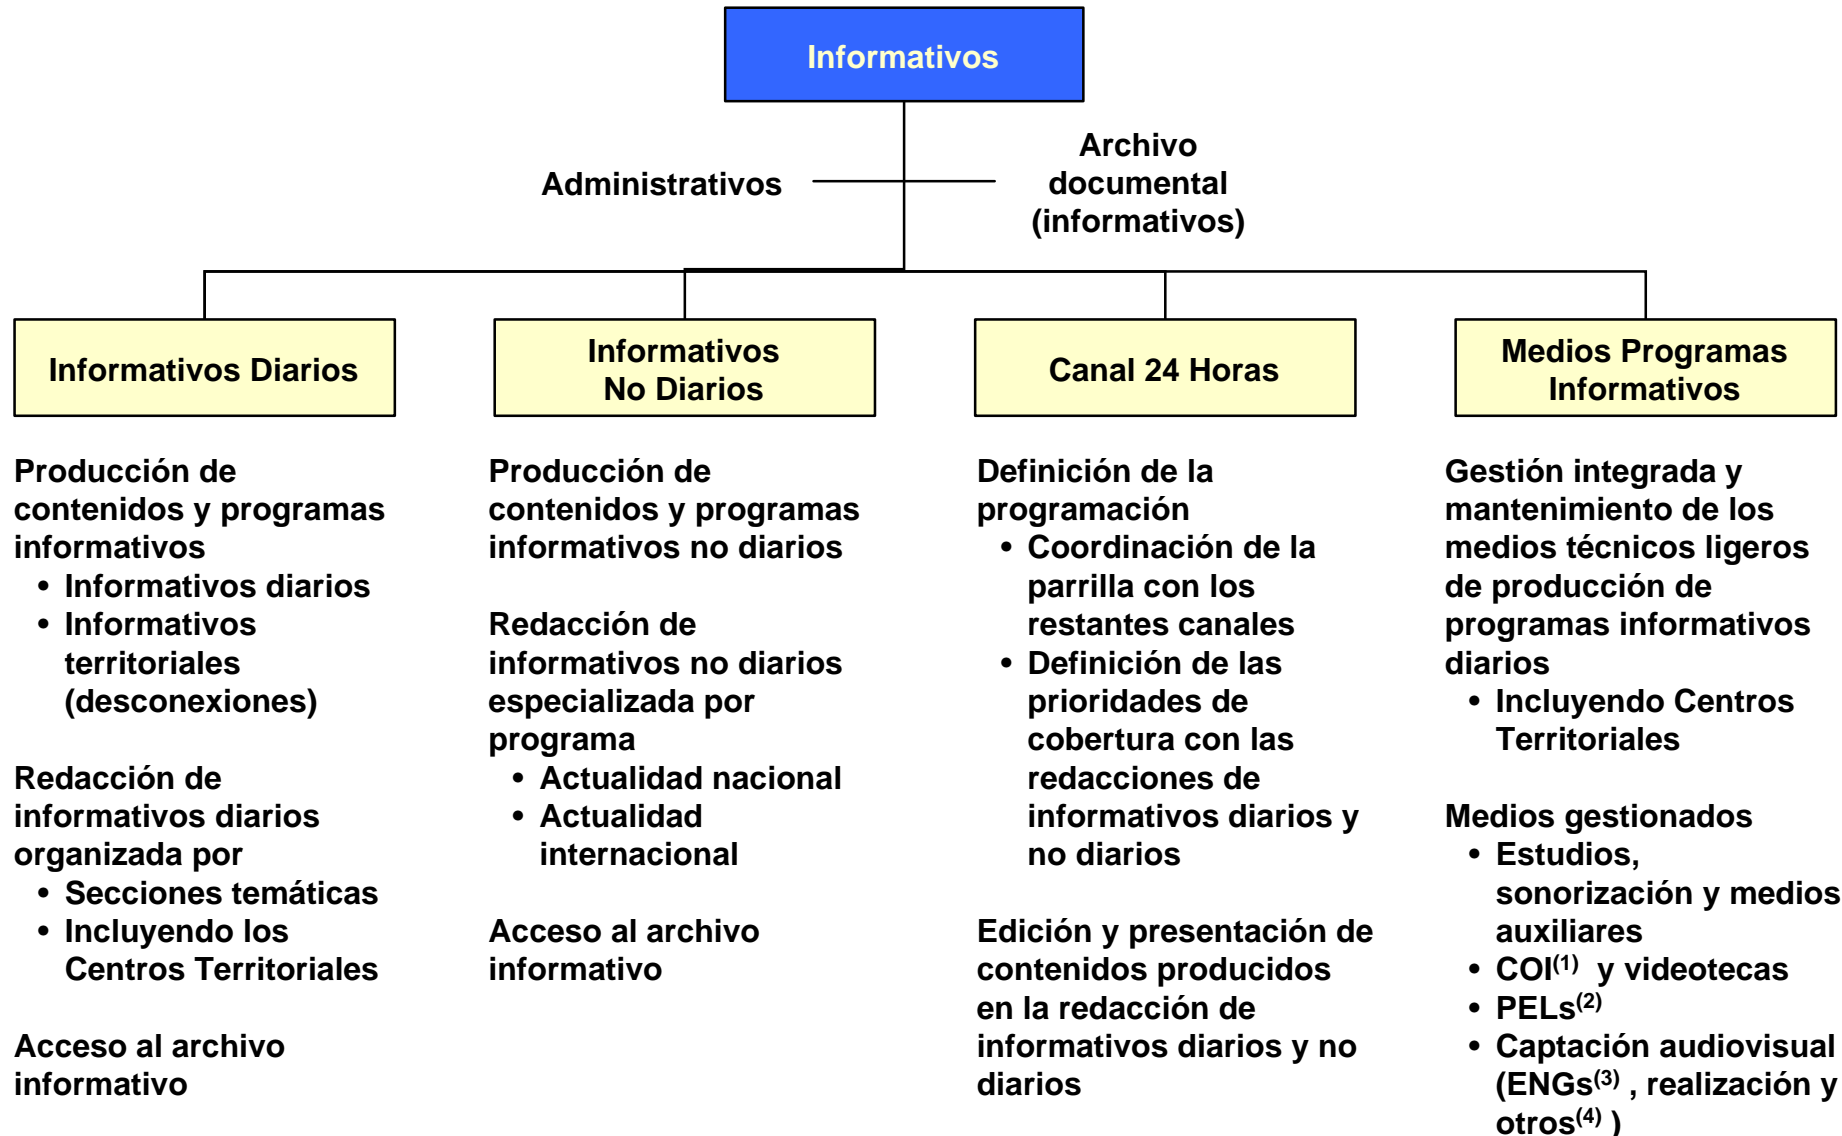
Informativos

Administrativos

Archivo documental (informativos)

Informativos Diarios

Informativos No Diarios

Canal 24 Horas

Medios Programas Informativos

Producción de contenidos y programas informativos
• Informativos diarios
• Informativos territoriales (desconexiones)

Redacción de informativos diarios organizada por
• Secciones temáticas
• Incluyendo los Centros Territoriales

Acceso al archivo informativo

Producción de contenidos y programas informativos no diarios

Redacción de informativos no diarios especializada por programa
• Actualidad nacional
• Actualidad internacional

Acceso al archivo informativo

Definición de la programación
• Coordinación de la parrilla con los restantes canales
• Definición de las prioridades de cobertura con las redacciones de informativos diarios y no diarios

Edición y presentación de contenidos producidos en la redacción de informativos diarios y no diarios

Gestión integrada y mantenimiento de los medios técnicos ligeros de producción de programas informativos diarios
• Incluyendo Centros Territoriales

Medios gestionados
• Estudios, sonorización y medios auxiliares
• COI$^{(1)}$ y videotecas
• PELs$^{(2)}$
• Captación audiovisual (ENGs$^{(3)}$ , realización y otros$^{(4)}$ )